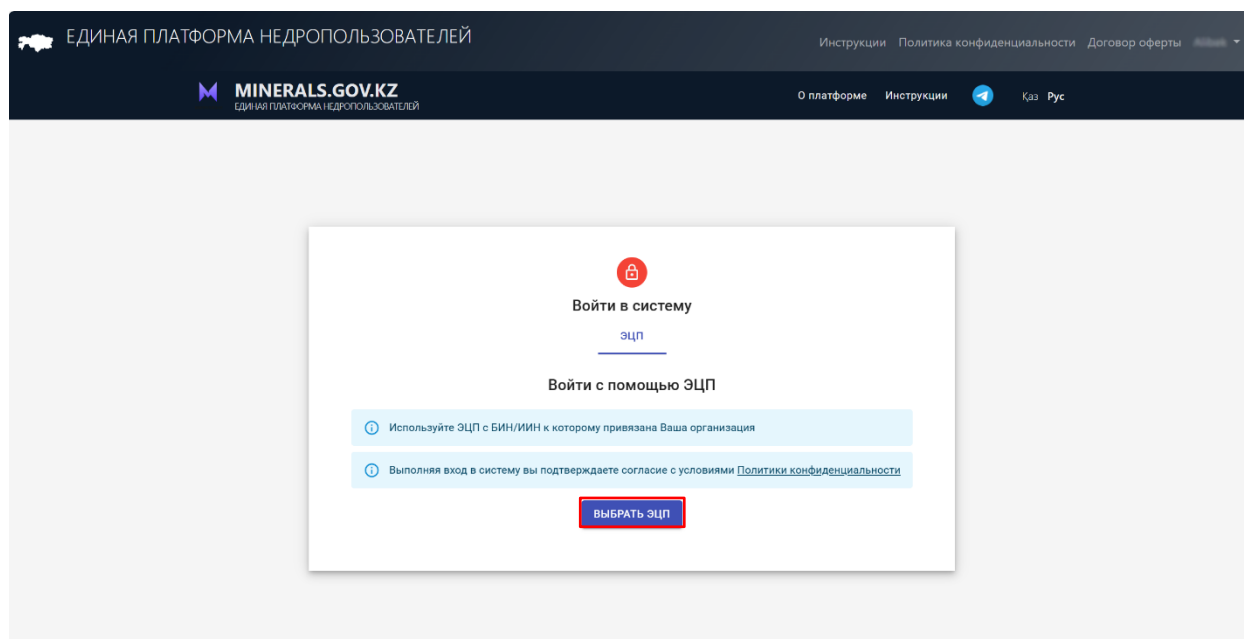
ЕДИНАЯ ПЛАТФОРМА НЕДРОПОЛЬЗОВАТЕЛЕЙ

Инструкции Политика конфиденциальности Договор оферты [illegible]

MINERALS.GOV.KZ
ЕДИНАЯ ПЛАТФОРМА НЕДРОПОЛЬЗОВАТЕЛЕЙ

О платформе Инструкции Қаз Рус

Войти в систему

ЭЦП

Войти с помощью ЭЦП

Используйте ЭЦП с БИН/ИИН к которому привязана Ваша организация

Выполняя вход в систему вы подтверждаете согласие с условиями Политики конфиденциальности

ВЫБРАТЬ ЭЦП